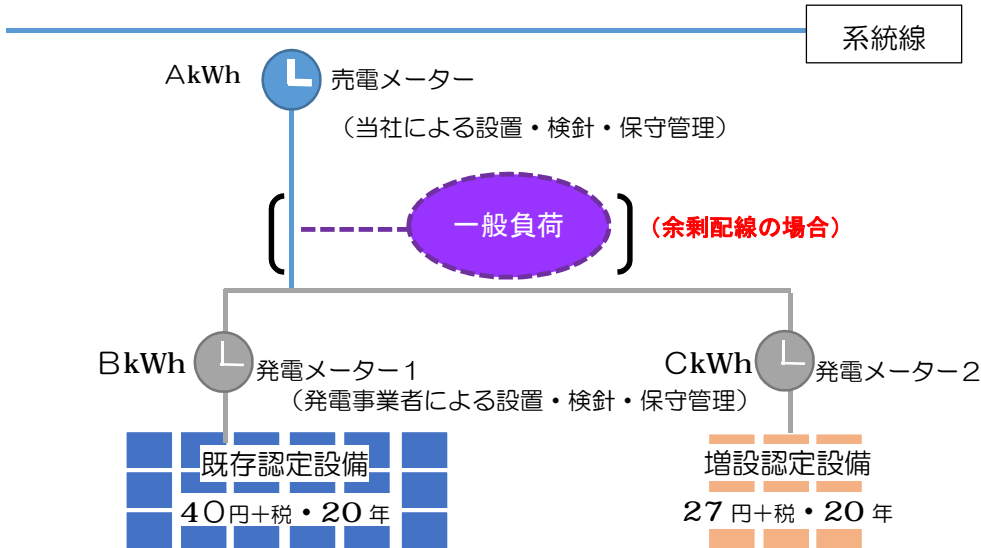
系統線

AkWh 売電メーター
（当社による設置・検針・保守管理）

一般負荷

（余剰配線の場合）

BkWh 発電メーター１
（発電事業者による設置・検針・保守管理）

CkWh 発電メーター２

既存認定設備
４０円+税・２０年

増設認定設備
２７円+税・２０年